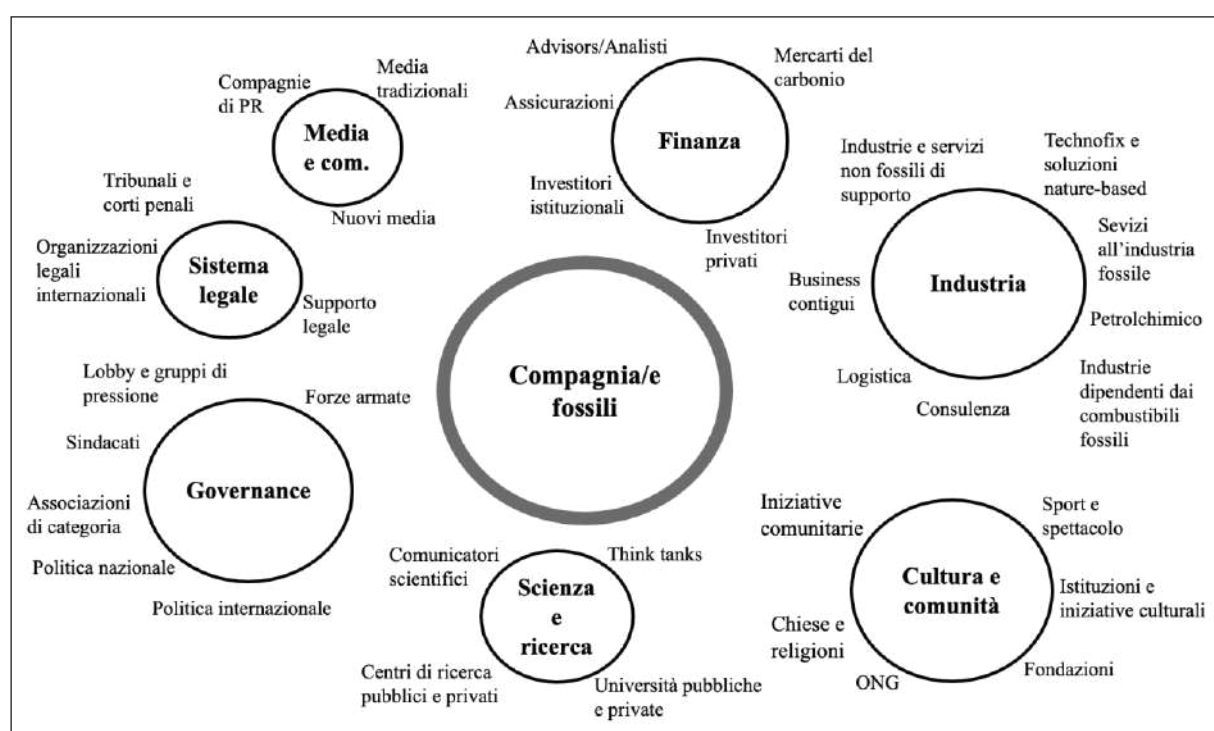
Advisors/Analisti

Mercarti del carbonio

Compagnie di PR

Media tradizionali

Media e com.

Assicurazioni

Finanza

Industrie e servizi non fossili di supporto

Technofix e soluzioni nature-based

Tribunali e corti penali

Nuovi media

Investitori istituzionali

Investitori privati

Organizzazioni legali internazionali

Sistema legale

Supporto legale

Sevizi all'industria fossile

Business contigui

Industria

Petrolchimico

Compagnia/e fossili

Lobby e gruppi di pressione

Forze armate

Logistica

Industrie dipendenti dai combustibili fossili

Consulenza

Sindacati

Governance

Associazioni di categoria

Politica nazionale

Politica internazionale

Iniziative comunitarie

Sport e spettacolo

Comunicatori scientifici

Think tanks

Scienza e ricerca

Cultura e comunità

Istituzioni e iniziative culturali

Chiese e religioni

Centri di ricerca pubblici e privati

Università pubbliche e private

ONG

Fondazioni